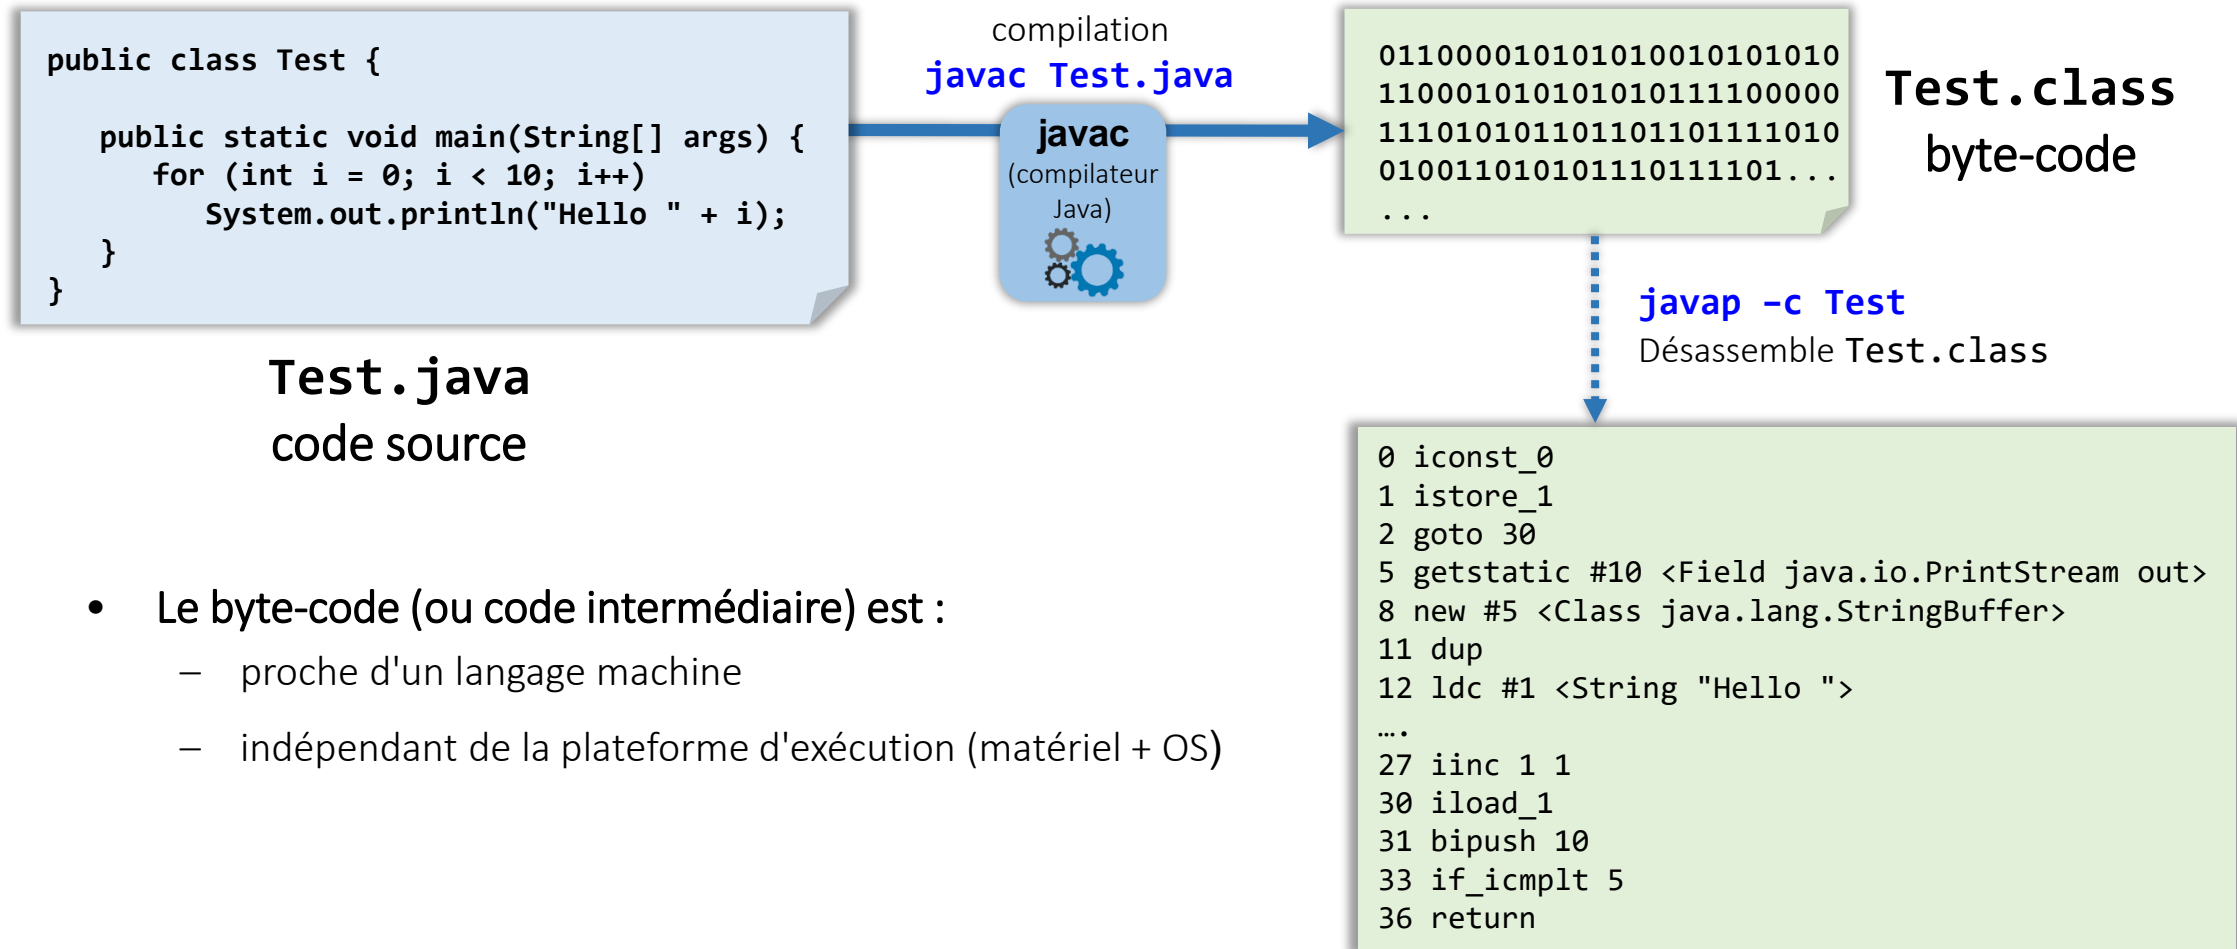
public class Test {

public static void main(String[] args) {
for (int i = 0; i < 10; i++)
System.out.println("Hello " + i);
}
}

Test.java
code source

compilation
javac Test.java

javac
(compilateur Java)

01100001010101001010101​0
11000101010101011110000​0
11101010110110110111101​0
0100110101011101111 01...
...

Test.class
byte-code

javap -c Test
Désassemble Test.class

0 iconst_0
1 istore_1
2 goto 30
5 getstatic #10 <Field java.io.PrintStream out>
8 new #5 <Class java.lang.StringBuffer>
11 dup
12 ldc #1 <String "Hello ">
….
27 iinc 1 1
30 iload_1
31 bipush 10
33 if_icmplt 5
36 return

• Le byte-code (ou code intermédiaire) est :
– proche d'un langage machine
– indépendant de la plateforme d'exécution (matériel + OS)